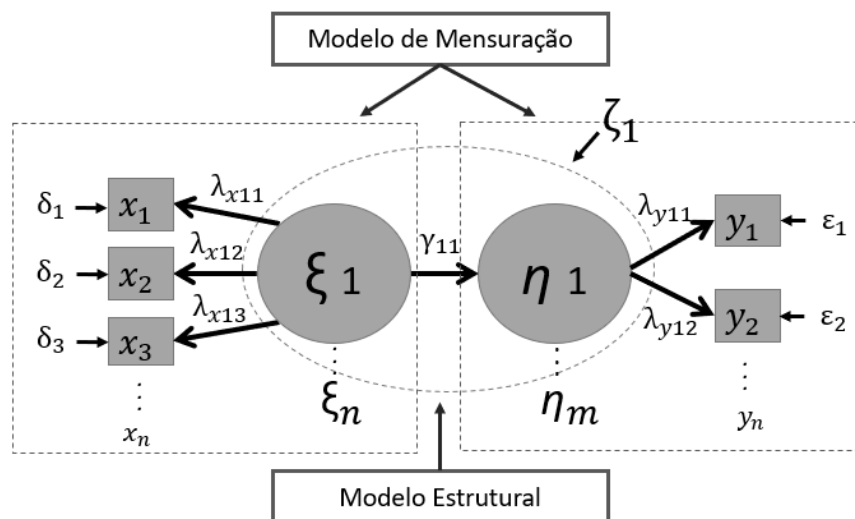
Modelo de Mensuração

$\zeta_1$

$\delta_1$ $x_1$ $\lambda_{x11}$

$\delta_2$ $x_2$ $\lambda_{x12}$

$\delta_3$ $x_3$ $\lambda_{x13}$

$\vdots$

$x_n$

$\xi_1$

$\vdots$

$\xi_n$

$\gamma_{11}$

$\eta_1$

$\vdots$

$\eta_m$

$\lambda_{y11}$ $y_1$ $\varepsilon_1$

$\lambda_{y12}$ $y_2$ $\varepsilon_2$

$\vdots$

$y_n$

Modelo Estrutural